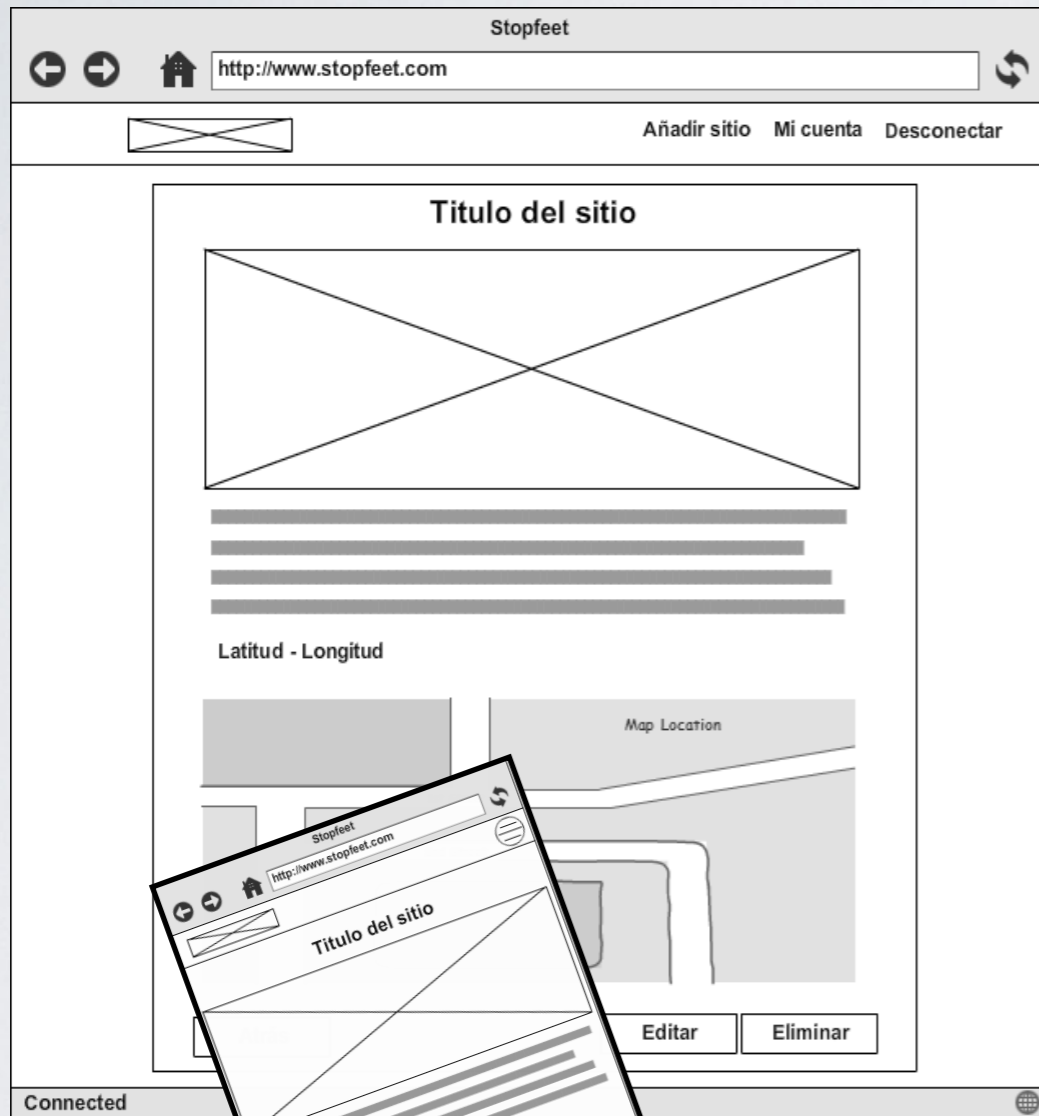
Stopfeet

http://www.stopfeet.com

Añadir sitio Mi cuenta Desconectar

Titulo del sitio

Latitud - Longitud

Map Location

Editar

Eliminar

Connected

Stopfeet

http://www.stopfeet.com

Titulo del sitio